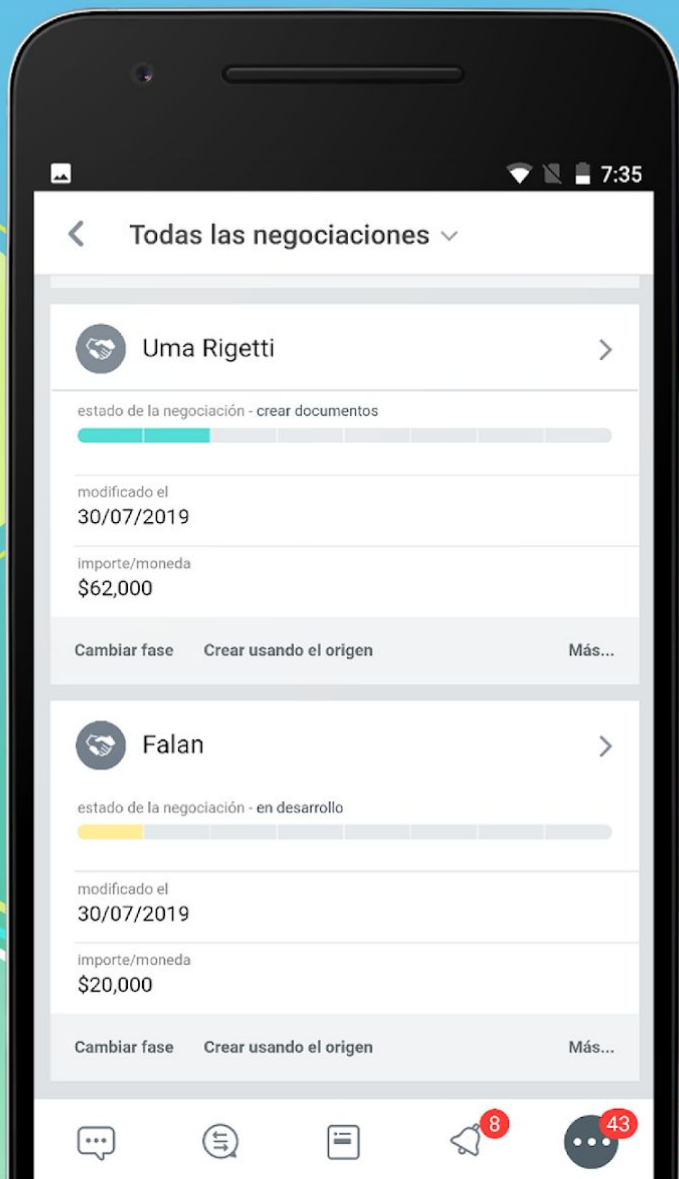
7:35

Todas las negociaciones

Uma Rigetti

estado de la negociación - crear documentos

modificado el
30/07/2019

importe/moneda
$62,000

Cambiar fase Crear usando el origen Más...

Falan

estado de la negociación - en desarrollo

modificado el
30/07/2019

importe/moneda
$20,000

Cambiar fase Crear usando el origen Más...

8

43